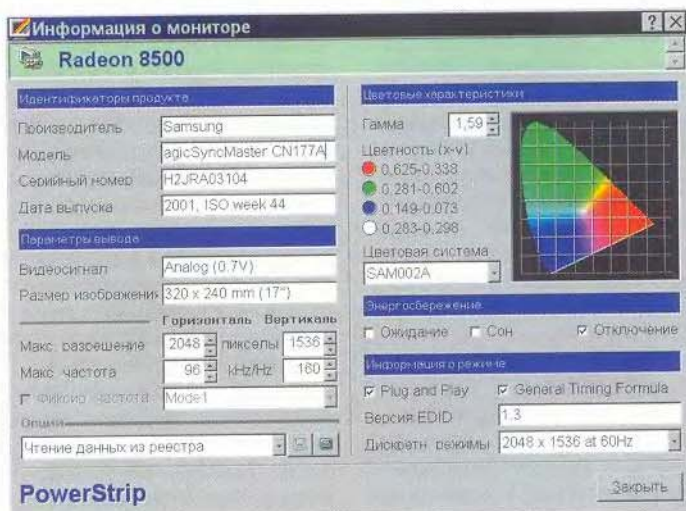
Информация о мониторе

Radeon 8500

Идентификаторы продукта

Производитель Samsung

Модель agicSyncMaster CN177A

Серийный номер H2JRA03104

Дата выпуска 2001, ISO week 44

Параметры вывода

Видеосигнал Analog (0.7V)

Размер изображения 320 x 240 mm (17")

Горизонталь Вертикаль

Макс. разрешение 2048 пикселы 1536

Макс. частота 96 kHz/Hz 160

Фиксир. частота Mode1

Опции

Чтение данных из реестра

Цветовые характеристики

Гамма 1,59

Цветность (x-y)

0,625-0,338

0,281-0,602

0,149-0,073

0,283-0,298

Цветовая система

SAM002A

Энергосбережение

Ожидание Сон Отключение

Информация о режиме

Plug and Play General Timing Formula

Версия EDID 1.3

Дискретн. режимы 2048 x 1536 at 60Hz

PowerStrip

Закрыть